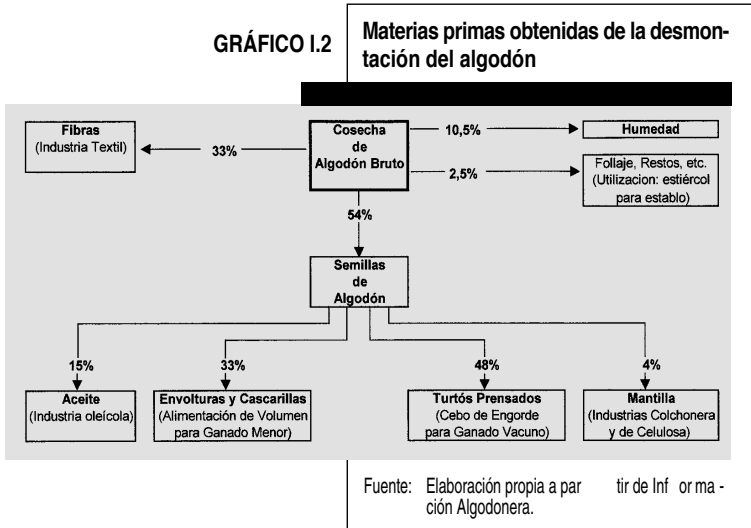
GRÁFICO I.2

Materias primas obtenidas de la desmontación del algodón

Fibras
(Industria Textil)

33%

Cosecha
de
Algodón Bruto

10,5%

Humedad

2,5%

Follaje, Restos, etc.
(Utilizacion: estiércol para establo)

54%

Semillas
de
Algodón

15%

Aceite
(Industria oleícola)

33%

Envolturas y Cascarillas
(Alimentación de Volumen para Ganado Menor)

48%

Turtós Prensados
(Cebo de Engorde para Ganado Vacuno)

4%

Mantilla
(Industrias Colchonera y de Celulosa)

Fuente: Elaboración propia a par tir de Inf or ma - ción Algodonera.